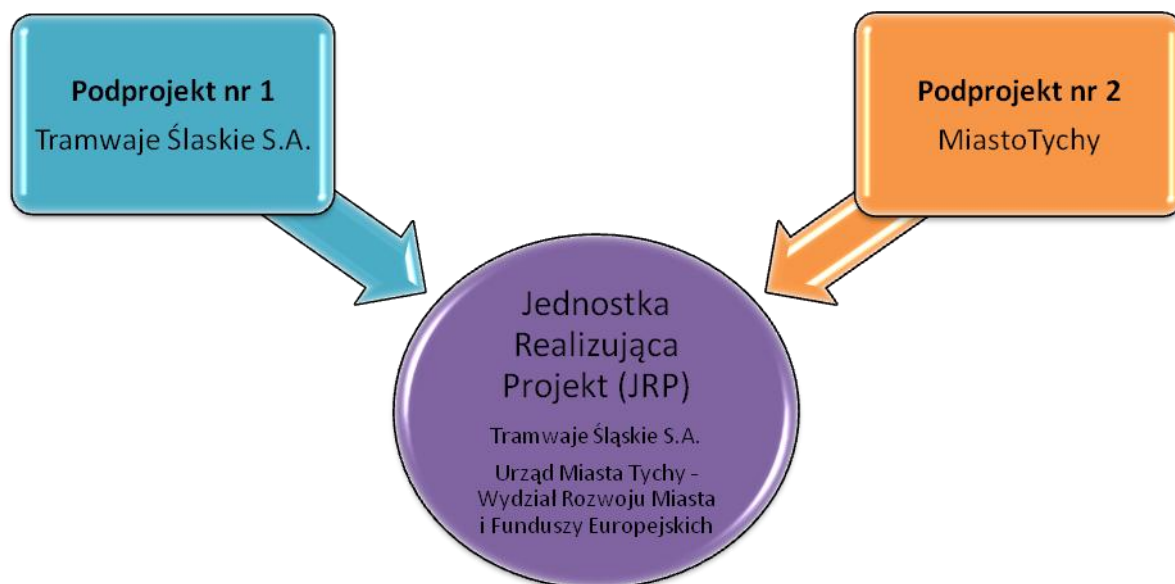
**Podprojekt nr 1**
Tramwaje Ślaskie S.A.

**Podprojekt nr 2**
MiastoTychy

Jednostka Realizująca Projekt (JRP)

Tramwaje Śląskie S.A.

Urząd Miasta Tychy - Wydział Rozwoju Miasta i Funduszy Europejskich